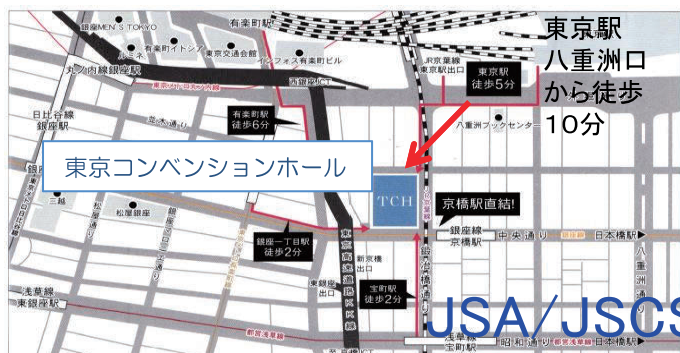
東京駅
八重洲口
から徒歩
10分

銀座MEN'S TOKYO
有楽町駅
ルミネ
有楽町イトシア
東京交通会館
インフォス有楽町ビル
JR京葉線
東京駅
東京駅
徒歩5分
八重洲ブックセンター
有楽町駅
徒歩6分
日比谷線
銀座駅
三越
松屋銀座
東京コンベンションホール
TCH
京橋駅直結!
銀座線
京橋駅
中央通り
日本橋駅
八重洲通り
銀座一丁目駅
徒歩2分
新京橋
宝町駅
徒歩2分
東銀座駅
浅草線
宝町駅
昭和通り
USA/JSCS